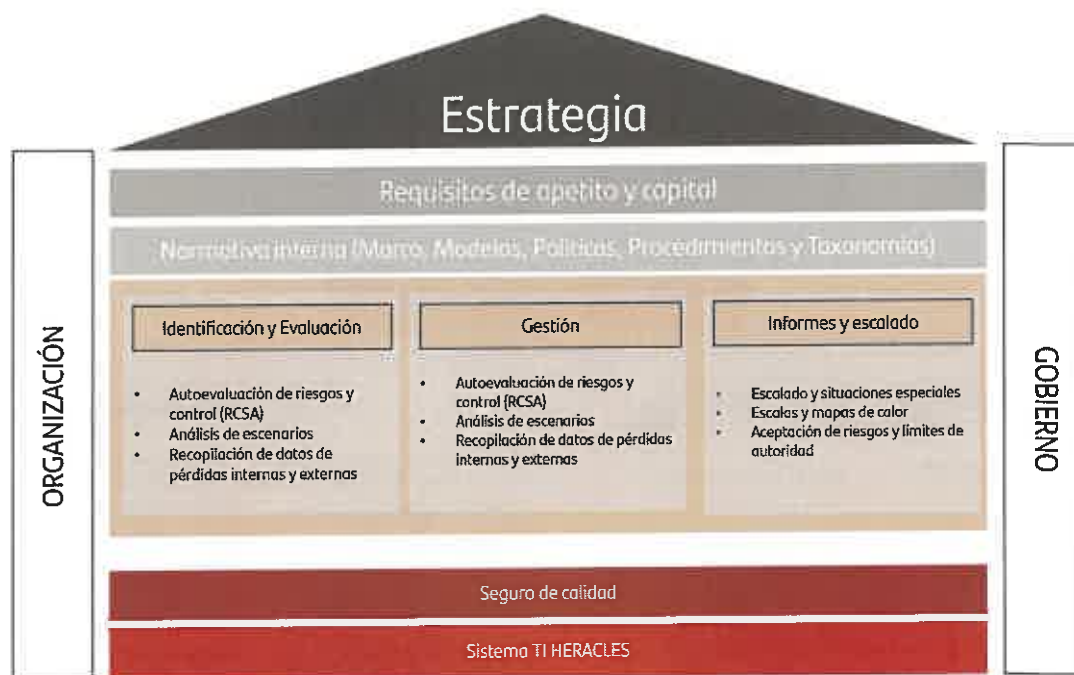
Estrategia

Requisitos de apetito y capital

Normativa interna (Marco, Modelos, Políticas, Procedimientos y Taxonomías)

ORGANIZACIÓN

Identificación y Evaluación

- Autoevaluación de riesgos y control (RCSA)
- Análisis de escenarios
- Recopilación de datos de pérdidas internas y externas

Gestión

- Autoevaluación de riesgos y control (RCSA)
- Análisis de escenarios
- Recopilación de datos de pérdidas internas y externas

Informes y escalado

- Escalado y situaciones especiales
- Escalas y mapas de calor
- Aceptación de riesgos y límites de autoridad

GOBIERNO

Seguro de calidad

Sistema TI HERACLES